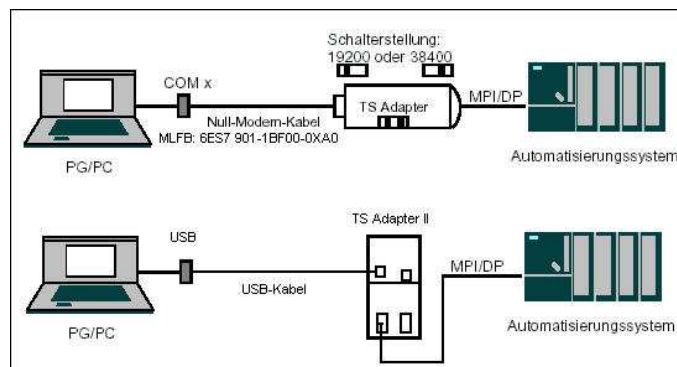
Schalterstellung:
19200 oder 38400

COM x

Null-Modem-Kabel
MLFB: 6ES7 901-1BF00-0XA0

TS Adapter

MPI/DP

PG/PC

Automatisierungssystem

TS Adapter II

USB

USB-Kabel

MPI/DP

PG/PC

Automatisierungssystem